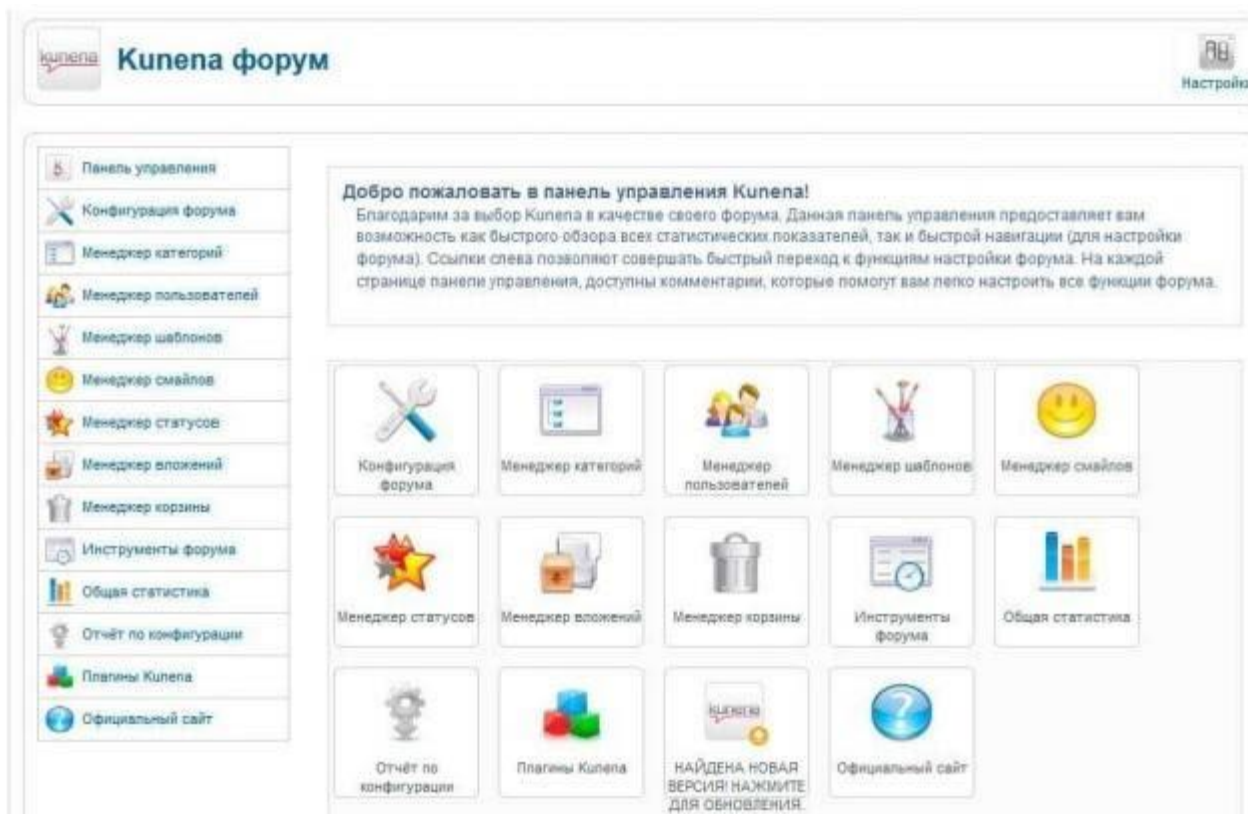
kunena Kunena форум

Настройк

Панель управления
Конфигурация форума
Менеджер категорий
Менеджер пользователей
Менеджер шаблонов
Менеджер смайлов
Менеджер статусов
Менеджер вложений
Менеджер корзины
Инструменты форума
Общая статистика
Отчёт по конфигурации
Плагины Kunena
Официальный сайт

Добро пожаловать в панель управления Kunena!
Благодарим за выбор Kunena в качестве своего форума. Данная панель управления предоставляет вам возможность как быстрого обзора всех статистических показателей, так и быстрой навигации (для настройки форума). Ссылки слева позволяют совершать быстрый переход к функциям настройки форума. На каждой странице панели управления, доступны комментарии, которые помогут вам легко настроить все функции форума.

Конфигурация форума
Менеджер категорий
Менеджер пользователей
Менеджер шаблонов
Менеджер смайлов
Менеджер статусов
Менеджер вложений
Менеджер корзины
Инструменты форума
Общая статистика
Отчёт по конфигурации
Плагины Kunena
kunena
НАЙДЕНА НОВАЯ ВЕРСИЯ! НАЖМИТЕ ДЛЯ ОБНОВЛЕНИЯ.
Официальный сайт